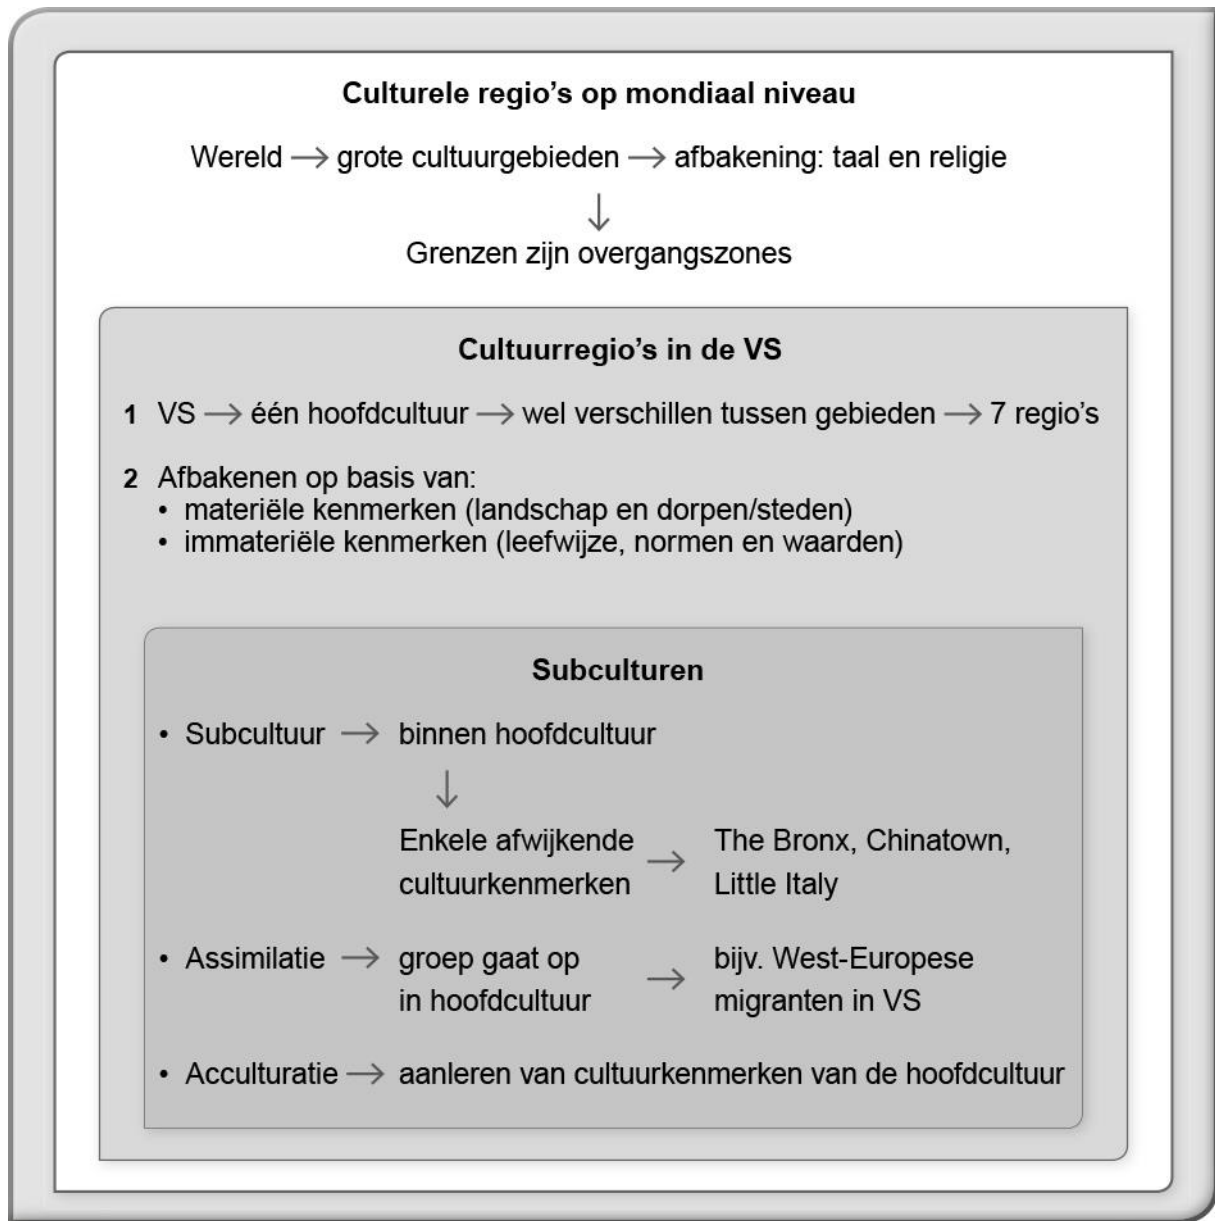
**Culturele regio's op mondiaal niveau**

Wereld $\rightarrow$ grote cultuurgebieden $\rightarrow$ afbakening: taal en religie

$\downarrow$

Grenzen zijn overgangszones

**Cultuurregio's in de VS**

**1** VS $\rightarrow$ één hoofdcultuur $\rightarrow$ wel verschillen tussen gebieden $\rightarrow$ 7 regio's

**2** Afbakenen op basis van:
• materiële kenmerken (landschap en dorpen/steden)
• immateriële kenmerken (leefwijze, normen en waarden)

**Subculturen**

• Subcultuur $\rightarrow$ binnen hoofdcultuur

$\downarrow$

Enkele afwijkende cultuurkenmerken $\rightarrow$ The Bronx, Chinatown, Little Italy

• Assimilatie $\rightarrow$ groep gaat op in hoofdcultuur $\rightarrow$ bijv. West-Europese migranten in VS

• Acculturatie $\rightarrow$ aanleren van cultuurkenmerken van de hoofdcultuur